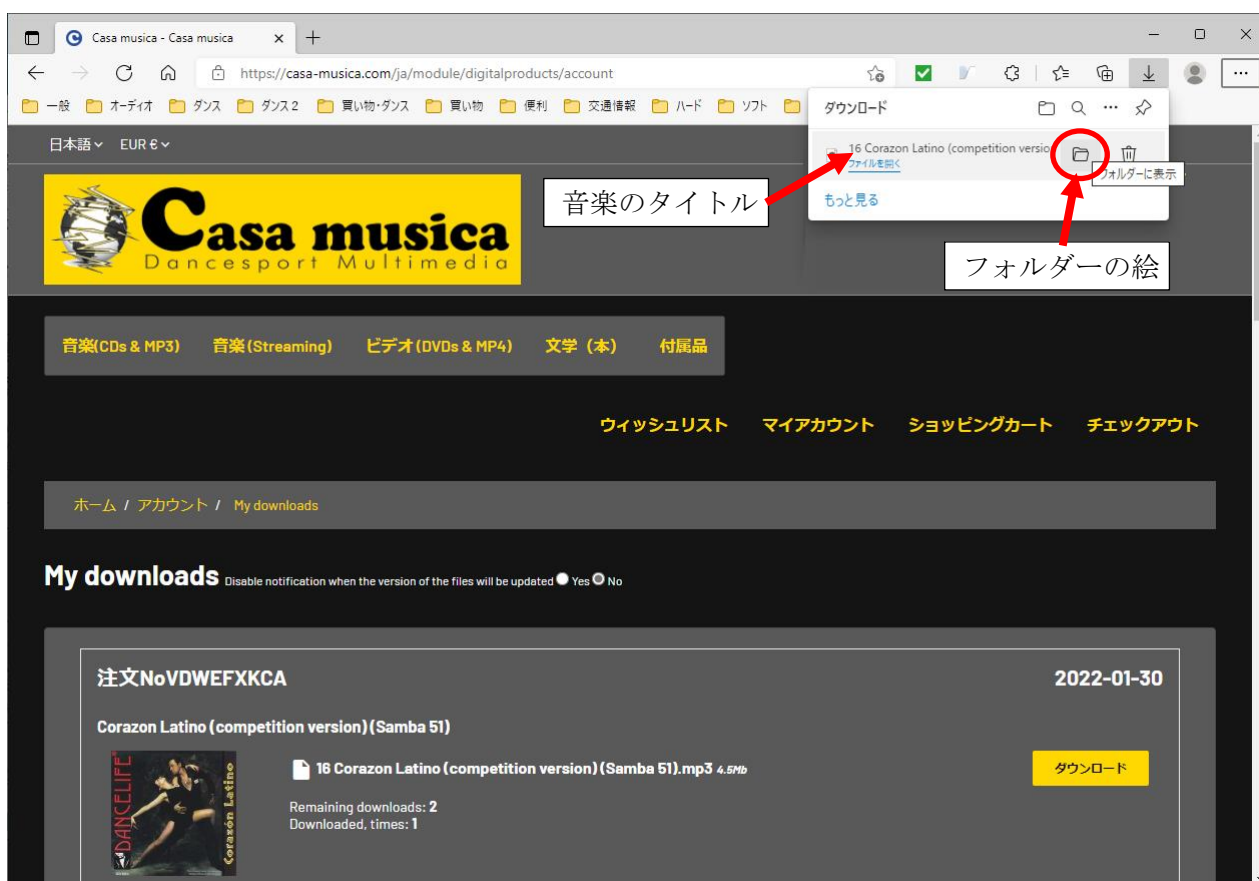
Casa musica - Casa musica ×

https://casa-musica.com/ja/module/digitalproducts/account

一般 オーディオ ダンス ダンス２ 買い物・ダンス 買い物 便利 交通情報 ハード ソフト

ダウンロード

16 Corazon Latino (competition versio
ファイルを開く

フォルダーに表示

もっと見る

音楽のタイトル

フォルダーの絵

日本語 EUR €

Casa musica
Dancesport Multimedia

音楽(CDs & MP3) 音楽(Streaming) ビデオ(DVDs & MP4) 文学（本） 付属品

ウィッシュリスト マイアカウント ショッピングカート チェックアウト

ホーム / アカウント / My downloads

My downloads Disable notification when the version of the files will be updated Yes No

注文NoVDWEFXKCA 2022-01-30

Corazon Latino (competition version) (Samba 51)

DANCELIFE Corazón Latino

16 Corazon Latino (competition version) (Samba 51).mp3 4.5Mb

ダウンロード

Remaining downloads: 2
Downloaded, times: 1